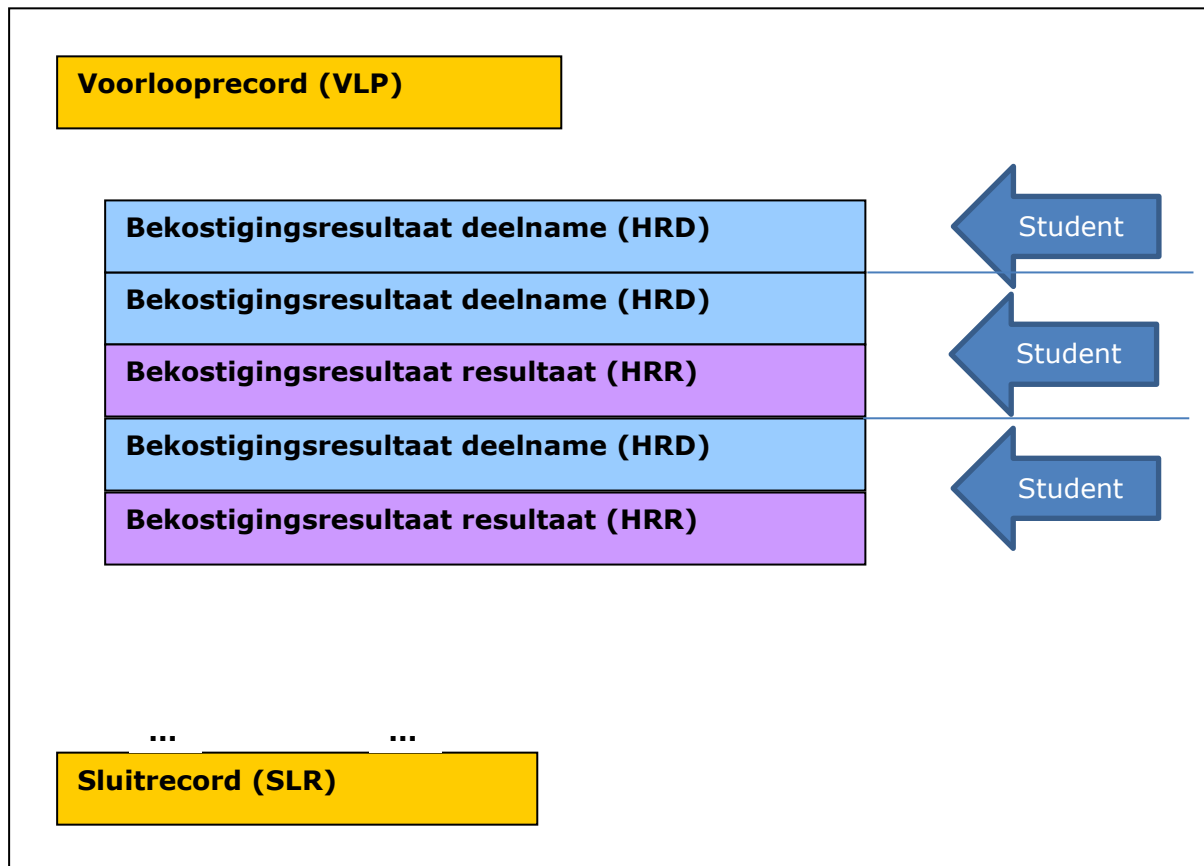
Voorlooprecord (VLP)

Bekostigingsresultaat deelname (HRD)

Student

Bekostigingsresultaat deelname (HRD)

Bekostigingsresultaat resultaat (HRR)

Student

Bekostigingsresultaat deelname (HRD)

Bekostigingsresultaat resultaat (HRR)

Student

... ...

Sluitrecord (SLR)